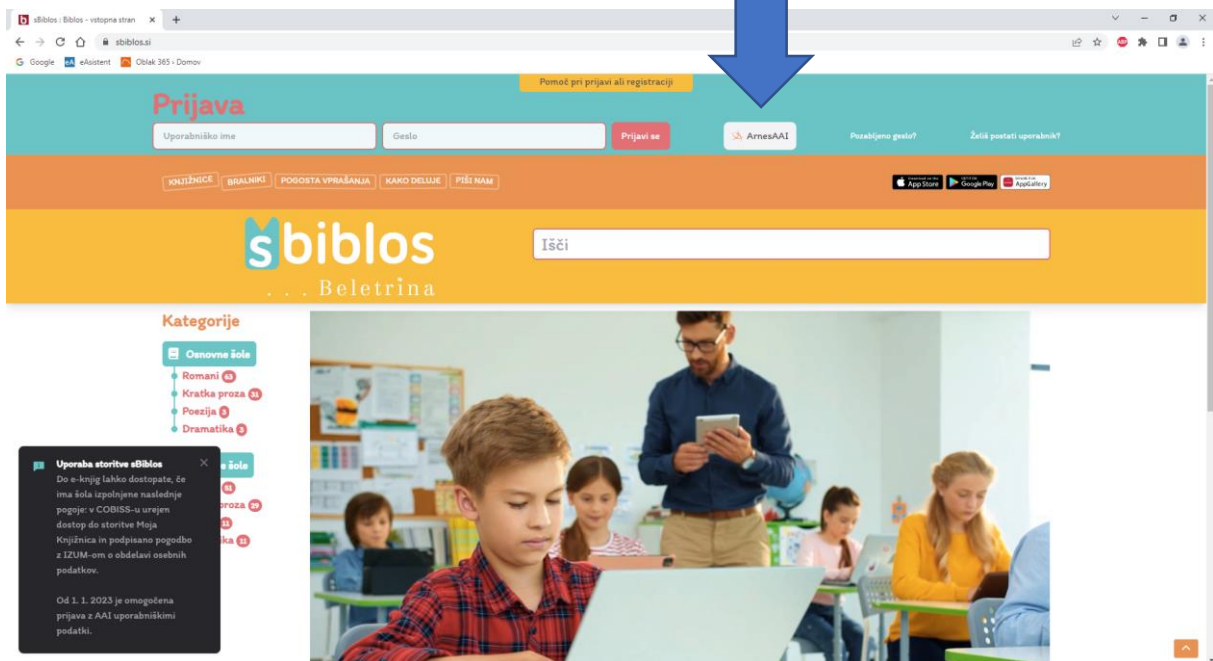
sBiblos : Biblos - vstopna stran ×

sbiblos.si

Google eAsistent Oblak 365 - Domov

Pomoč pri prijavi ali registraciji

Prijava

Uporabniško ime

Geslo

Prijavi se

ArnesAAI

Pozabljeno geslo?

Želiš postati uporabnik?

KNJIŽNICE BRALNIKI POGOSTA VPRAŠANJA KAKO DELUJE PIŠI NAM

App Store Google Play AppGallery

sbiblos

. . . Beletrina

Išči

Kategorije

Osnovne šole

Romani 63

Kratka proza 31

Poezija 8

Dramatika 3

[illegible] šole

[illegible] 51

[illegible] proza 29

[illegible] 11

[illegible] ka 11

Uporaba storitve sBiblos

Do e-knjig lahko dostopate, če ima šola izpolnjene naslednje pogoje: v COBISS-u urejen dostop do storitve Moja Knjižnica in podpisano pogodbo z IZUM-om o obdelavi osebnih podatkov.

Od 1. 1. 2023 je omogočena prijava z AAI uporabniškimi podatki.